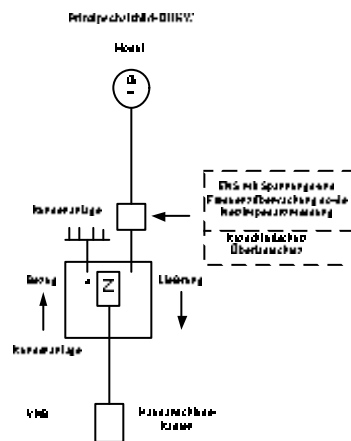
Prinzipschaltbild-BHKW

Modul

G

ENS mit Spannungsund Frequenzüberwachung sowie Nachtspeiseumsetzung

Kurzschlussfester Überwachung

Kundenanlage

Z

Bezug

Lieferung

Kundenanlage

VNB

Hausanschlusskasten